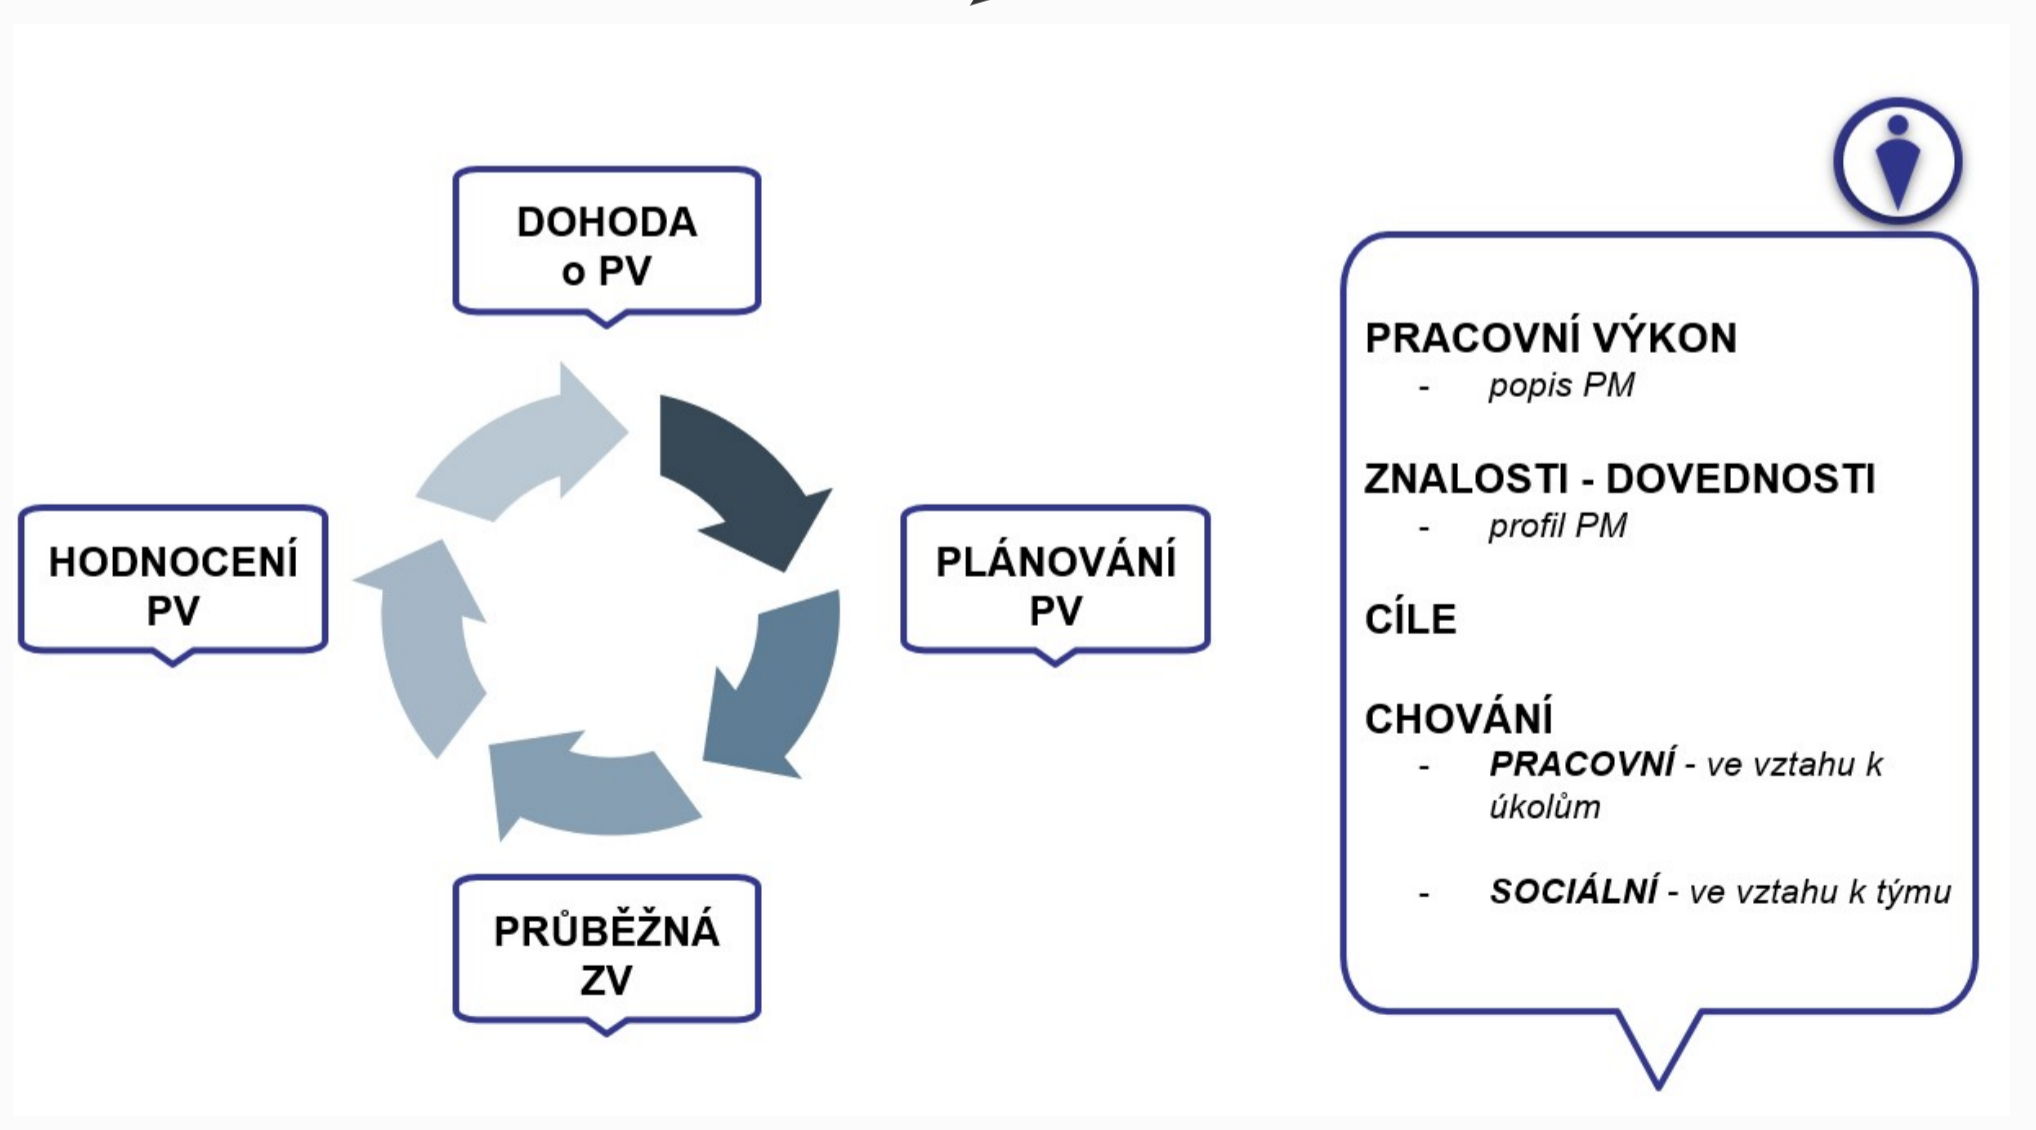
DOHODA o PV

PLÁNOVÁNÍ PV

PRŮBĚŽNÁ ZV

HODNOCENÍ PV

PRACOVNÍ VÝKON
- popis PM

ZNALOSTI - DOVEDNOSTI
- profil PM

CÍLE

CHOVÁNÍ
- ***PRACOVNÍ*** *- ve vztahu k úkolům*

- ***SOCIÁLNÍ*** *- ve vztahu k týmu*